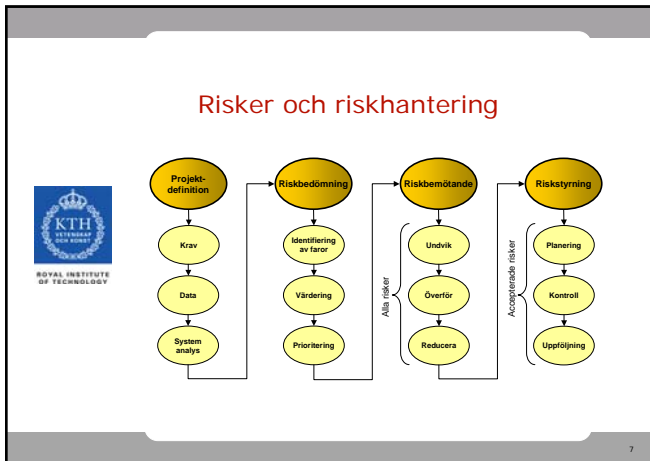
Risker och riskhantering

KTH VETENSKAP OCH KONST

ROYAL INSTITUTE OF TECHNOLOGY

Projekt-definition

Krav

Data

System analys

Riskbedömning

Identifiering av faror

Värdering

Prioritering

Riskbemötande

Alla risker

Undvik

Överför

Reducera

Riskstyrning

Accepterade risker

Planering

Kontroll

Uppföljning

7